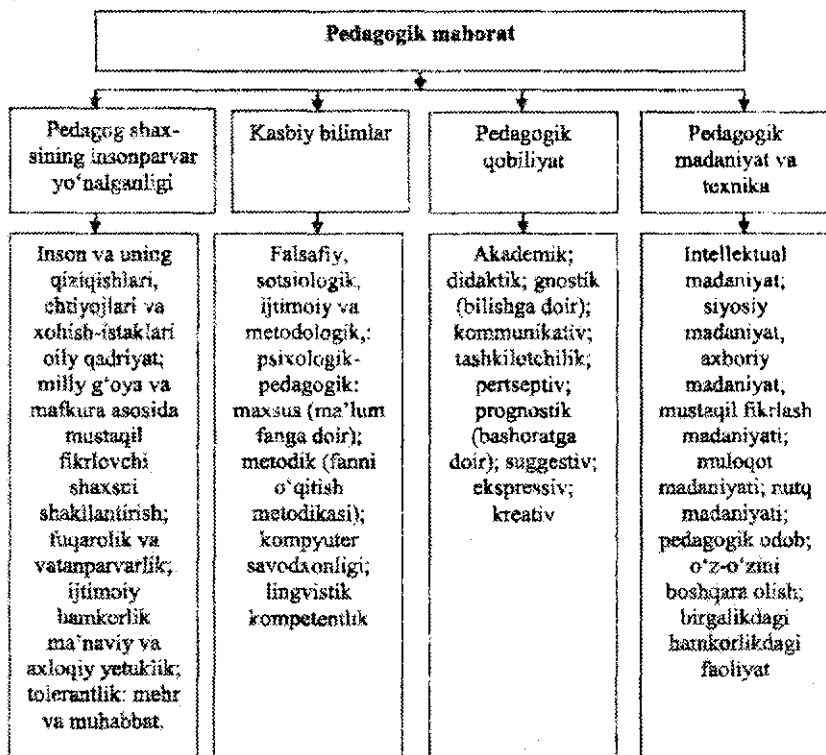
Pedagogik mahorat

Pedagog shaxsining insonparvar yo‘nalganligi

Inson va uning qiziqishlari, ehtiyojlari va xohish-istaklari oliy qadriyat; milliy g‘oya va mafkura asosida mustaqil fikrlovchi shaxsni shakllantirish; fuqarolik va vatanparvarlik; ijtimoiy hamkorlik ma’naviy va axloqiy yetuklik; tolerantlik: mehr va muhabbat.

Kasbiy bilimlar

Falsafiy, sotsiologik, ijtimoiy va metodologik,: psixologik-pedagogik: maxsus (ma’lum fanga doir); metodik (fanni o‘qitish metodikasi); kompyuter savodxonligi; lingvistik kompetentlik

Pedagogik qobiliyat

Akademik; didaktik; gnostik (bilishga doir); kommunikativ; tashkilotchilik; pertseptiv; prognostik (bashoratga doir); suggestiv; ekspressiv; kreativ

Pedagogik madaniyat va texnika

Intellektual madaniyat; siyosiy madaniyat, axboriy madaniyat, mustaqil fikrlash madaniyati; muloqot madaniyati; nutq madaniyati; pedagogik odob; o‘z-o‘zini boshqara olish; birgalikdagi hamkorlikdagi faoliyat